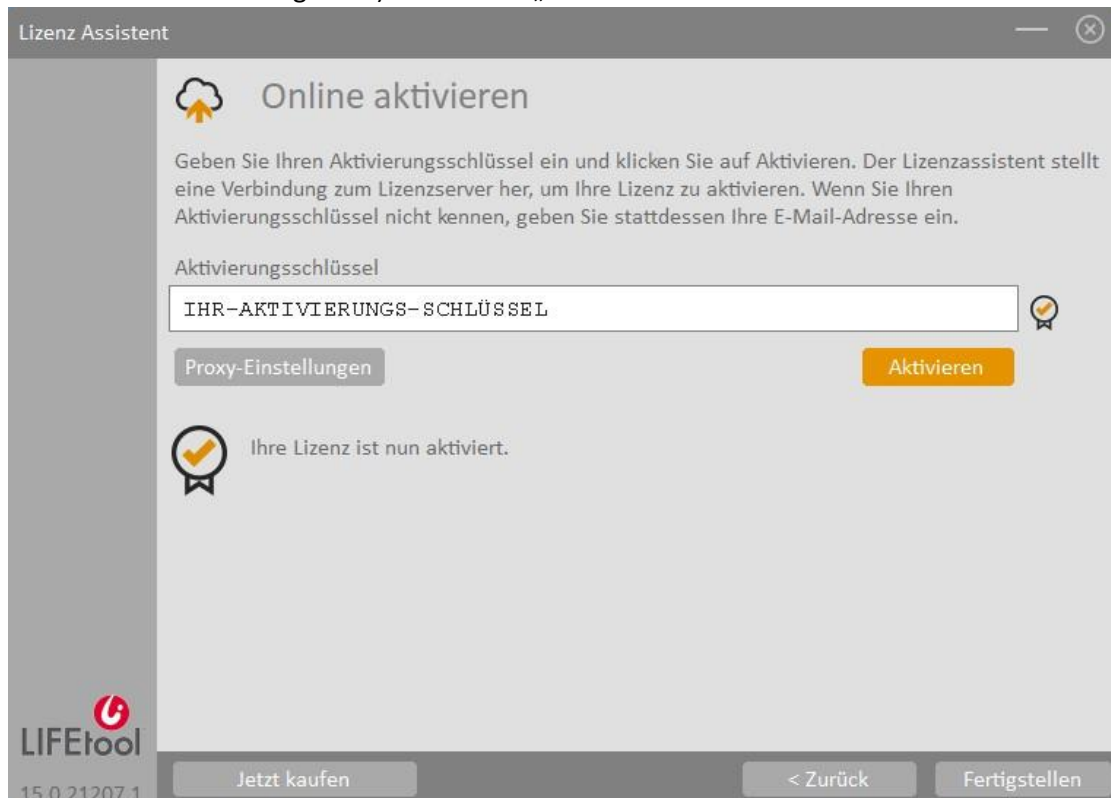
Lizenz Assistent

Online aktivieren

Geben Sie Ihren Aktivierungsschlüssel ein und klicken Sie auf Aktivieren. Der Lizenzassistent stellt eine Verbindung zum Lizenzserver her, um Ihre Lizenz zu aktivieren. Wenn Sie Ihren Aktivierungsschlüssel nicht kennen, geben Sie stattdessen Ihre E-Mail-Adresse ein.

Aktivierungsschlüssel

IHR-AKTIVIERUNGS-SCHLÜSSEL

Proxy-Einstellungen

Aktivieren

Ihre Lizenz ist nun aktiviert.

LIFEtool

15.0.21207.1

Jetzt kaufen

< Zurück

Fertigstellen